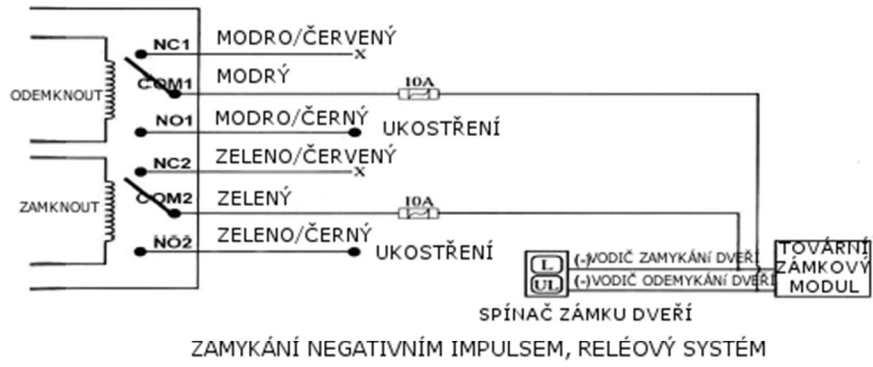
NC1
MODRO/ČERVENÝ
ODEMKNOUT
COM1
MODRÝ
10A
NO1
MODRO/ČERNÝ
UKOSTŘENÍ
NC2
ZELENO/ČERVENÝ
ZAMKNOUT
COM2
ZELENÝ
10A
NO2
ZELENO/ČERNÝ
UKOSTŘENÍ
L
UL
(-)VODIČ ZAMYKÁNÍ DVEŘÍ
(-)VODIČ ODEMYKÁNÍ DVEŘÍ
TOVÁRNÍ ZÁMKOVÝ MODUL
SPÍNAČ ZÁMKU DVEŘÍ

ZAMYKÁNÍ NEGATIVNÍM IMPULSEM, RELÉOVÝ SYSTÉM